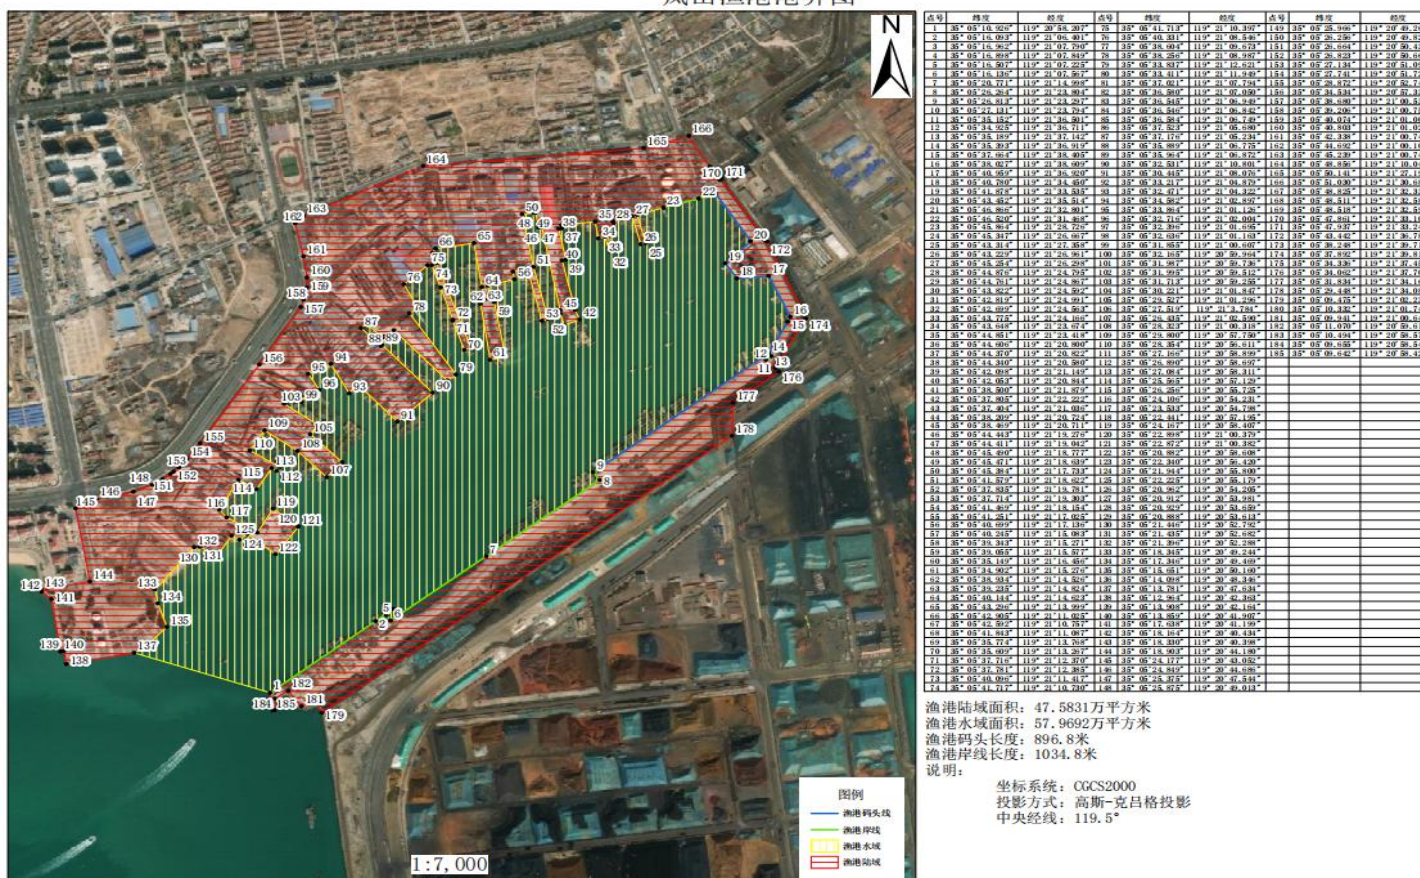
N

1:7,000

图例
渔港码头线
渔港岸线
渔港水域
渔港陆域

渔港陆域面积：47.5831万平方米
渔港水域面积：57.9692万平方米
渔港码头长度：896.8米
渔港岸线长度：1034.8米
说明：
坐标系统：CGCS2000
投影方式：高斯-克吕格投影
中央经线：119.5°

| 点号 | 纬度 | 经度 | 点号 | 纬度 | 经度 | 点号 | 纬度 | 经度 |
|---|---|---|---|---|---|---|---|---|
| 1 | 35° 05′10.926″ | 119° 20′58.207″ | 75 | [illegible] | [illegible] | 149 | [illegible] | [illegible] |
| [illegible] | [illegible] | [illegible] | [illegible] | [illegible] | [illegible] | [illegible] | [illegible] | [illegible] |